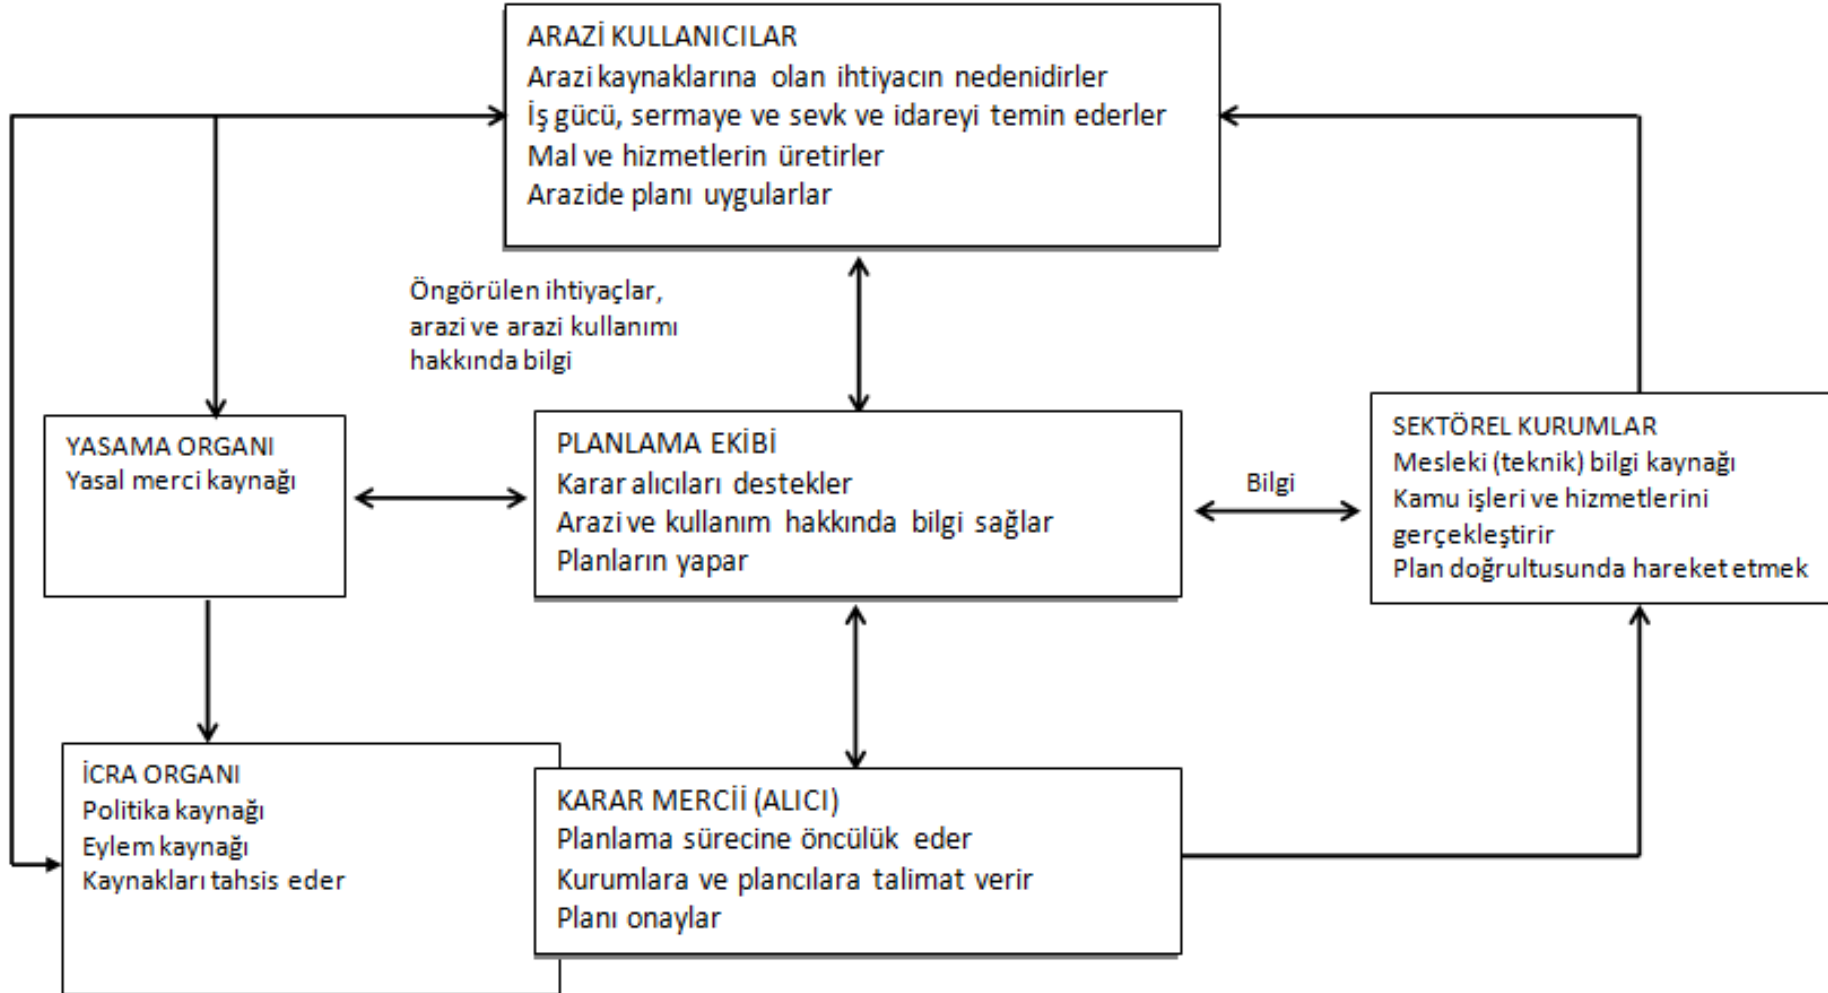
ARAZİ KULLANICILAR
Arazi kaynaklarına olan ihtiyacın nedenidirler
İş gücü, sermaye ve sevk ve idareyi temin ederler
Mal ve hizmetlerin üretirler
Arazide planı uygularlar

Öngörülen ihtiyaçlar, arazi ve arazi kullanımı hakkında bilgi

YASAMA ORGANI
Yasal merci kaynağı

PLANLAMA EKİBİ
Karar alıcıları destekler
Arazi ve kullanım hakkında bilgi sağlar
Planların yapar

Bilgi

SEKTÖREL KURUMLAR
Mesleki (teknik) bilgi kaynağı
Kamu işleri ve hizmetlerini gerçekleştirir
Plan doğrultusunda hareket etmek

İCRA ORGANI
Politika kaynağı
Eylem kaynağı
Kaynakları tahsis eder

KARAR MERCİİ (ALICI)
Planlama sürecine öncülük eder
Kurumlara ve plancılara talimat verir
Planı onaylar